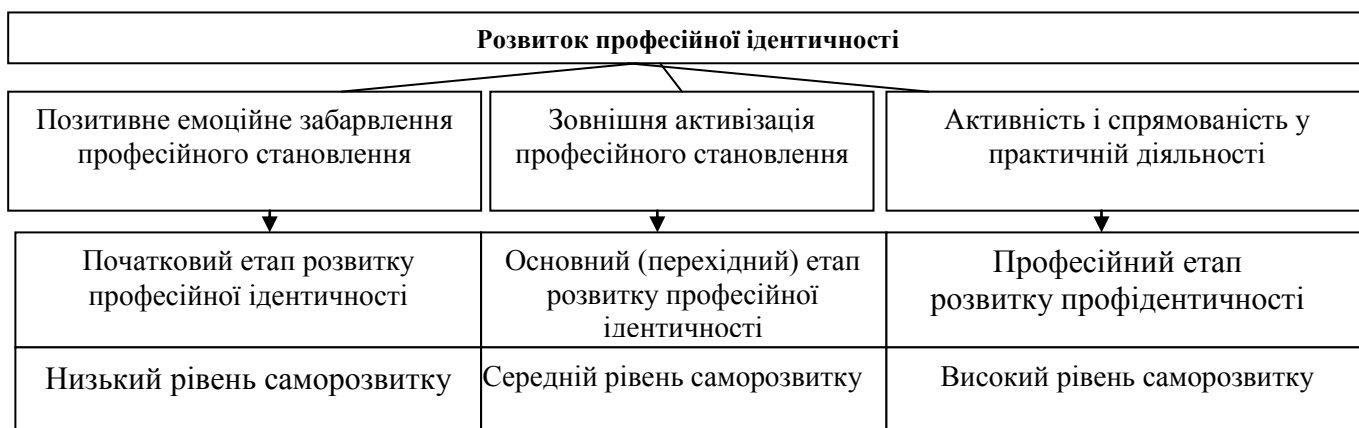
Розвиток професійної ідентичності

Позитивне емоційне забарвлення професійного становлення

Зовнішня активізація професійного становлення

Активність і спрямованість у практичній діяльності

Початковий етап розвитку професійної ідентичності

Основний (перехідний) етап розвитку професійної ідентичності

Професійний етап розвитку профідентичності

Низький рівень саморозвитку

Середній рівень саморозвитку

Високий рівень саморозвитку